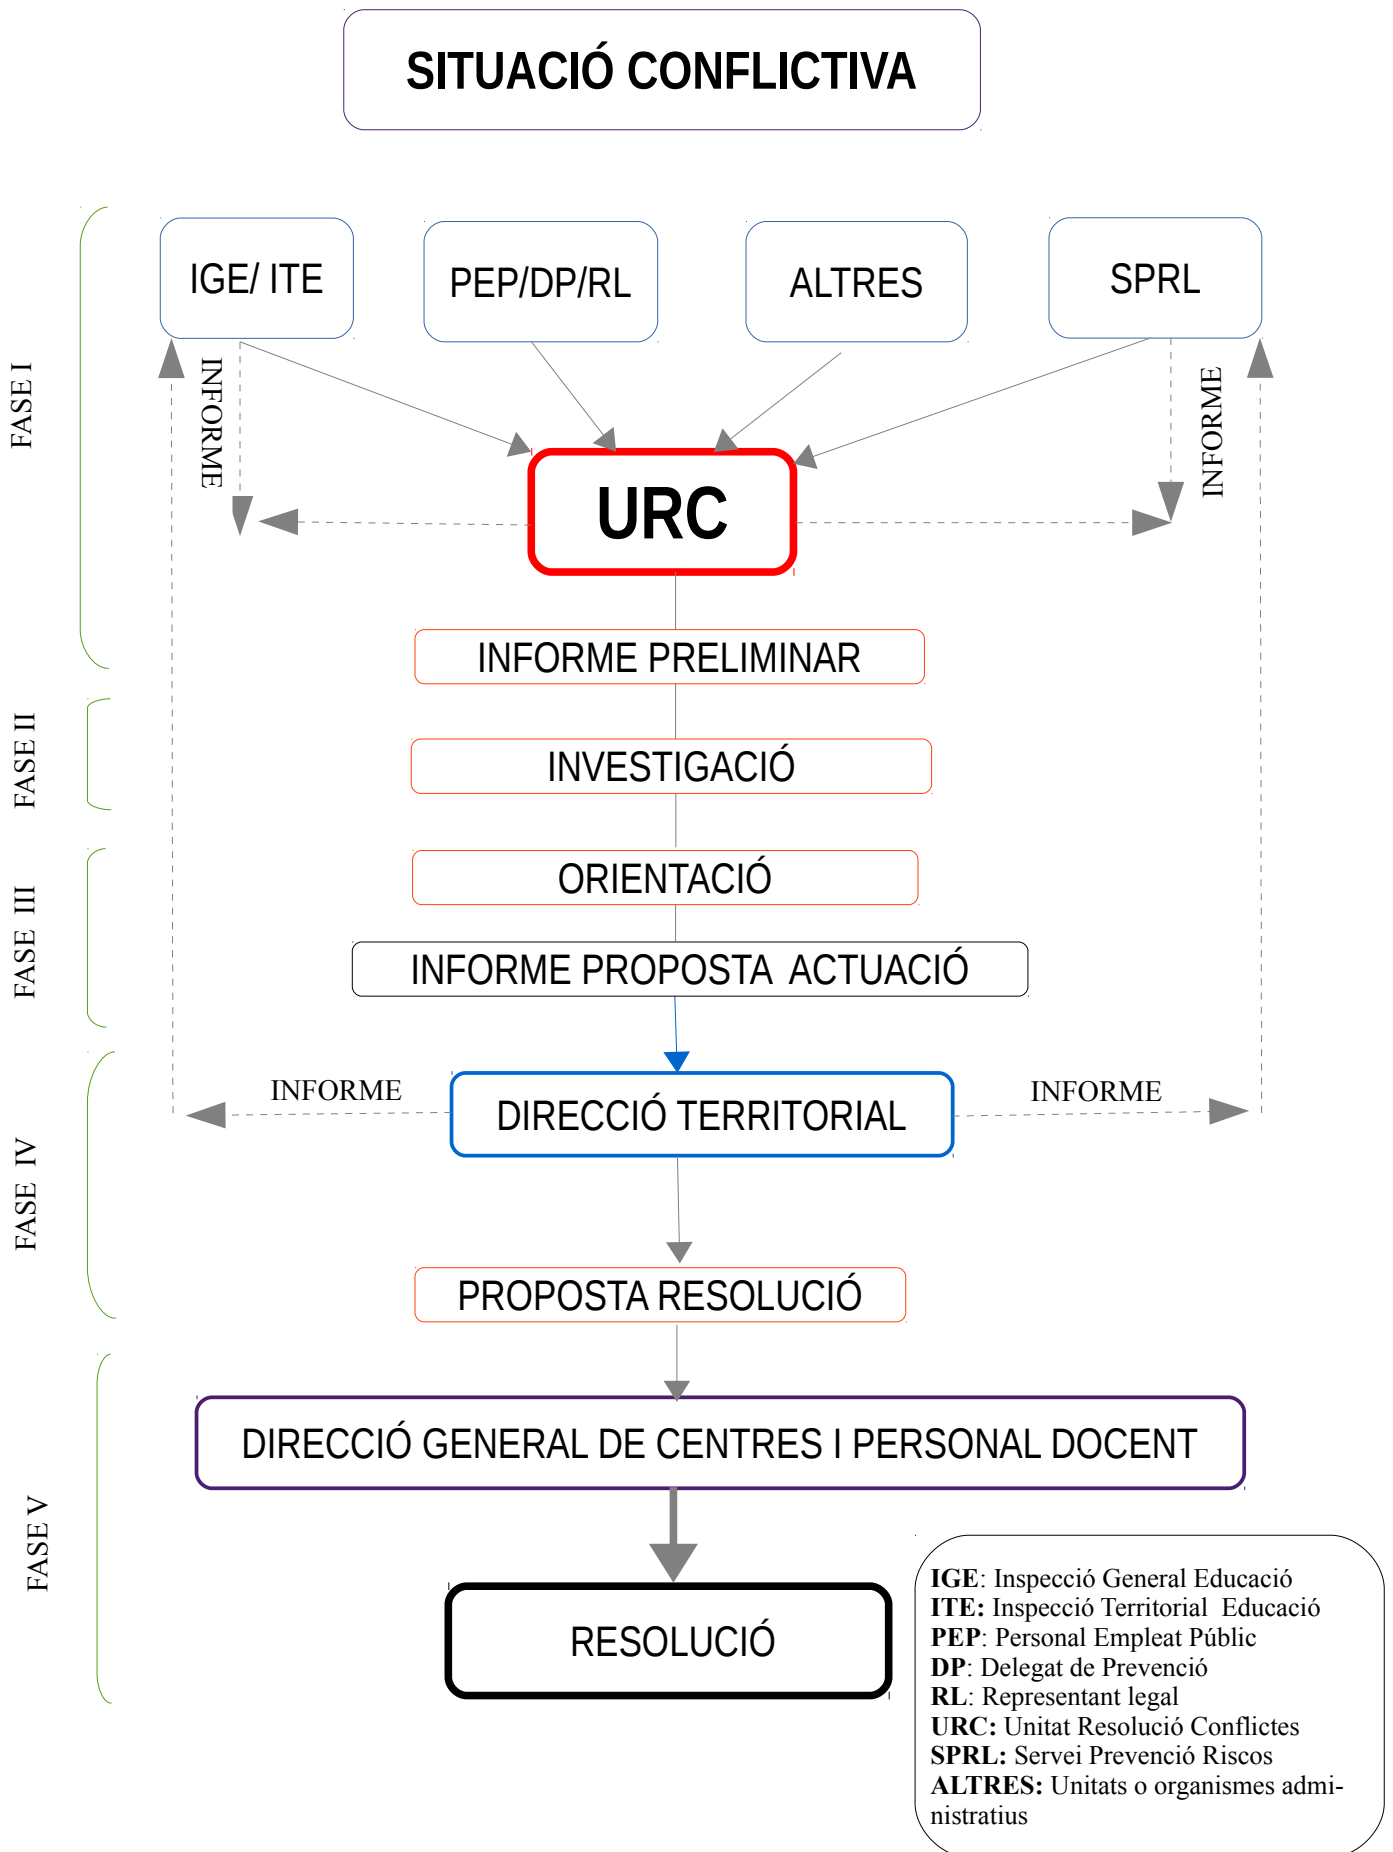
SITUACIÓ CONFLICTIVA

FASE I

IGE/ ITE

PEP/DP/RL

ALTRES

SPRL

INFORME

INFORME

URC

INFORME PRELIMINAR

FASE II

INVESTIGACIÓ

FASE III

ORIENTACIÓ

INFORME PROPOSTA ACTUACIÓ

FASE IV

INFORME

DIRECCIÓ TERRITORIAL

INFORME

PROPOSTA RESOLUCIÓ

FASE V

DIRECCIÓ GENERAL DE CENTRES I PERSONAL DOCENT

RESOLUCIÓ

**IGE**: Inspecció General Educació
**ITE:** Inspecció Territorial Educació
**PEP**: Personal Empleat Públic
**DP**: Delegat de Prevenció
**RL**: Representant legal
**URC:** Unitat Resolució Conflictes
**SPRL:** Servei Prevenció Riscos
**ALTRES:** Unitats o organismes administratius